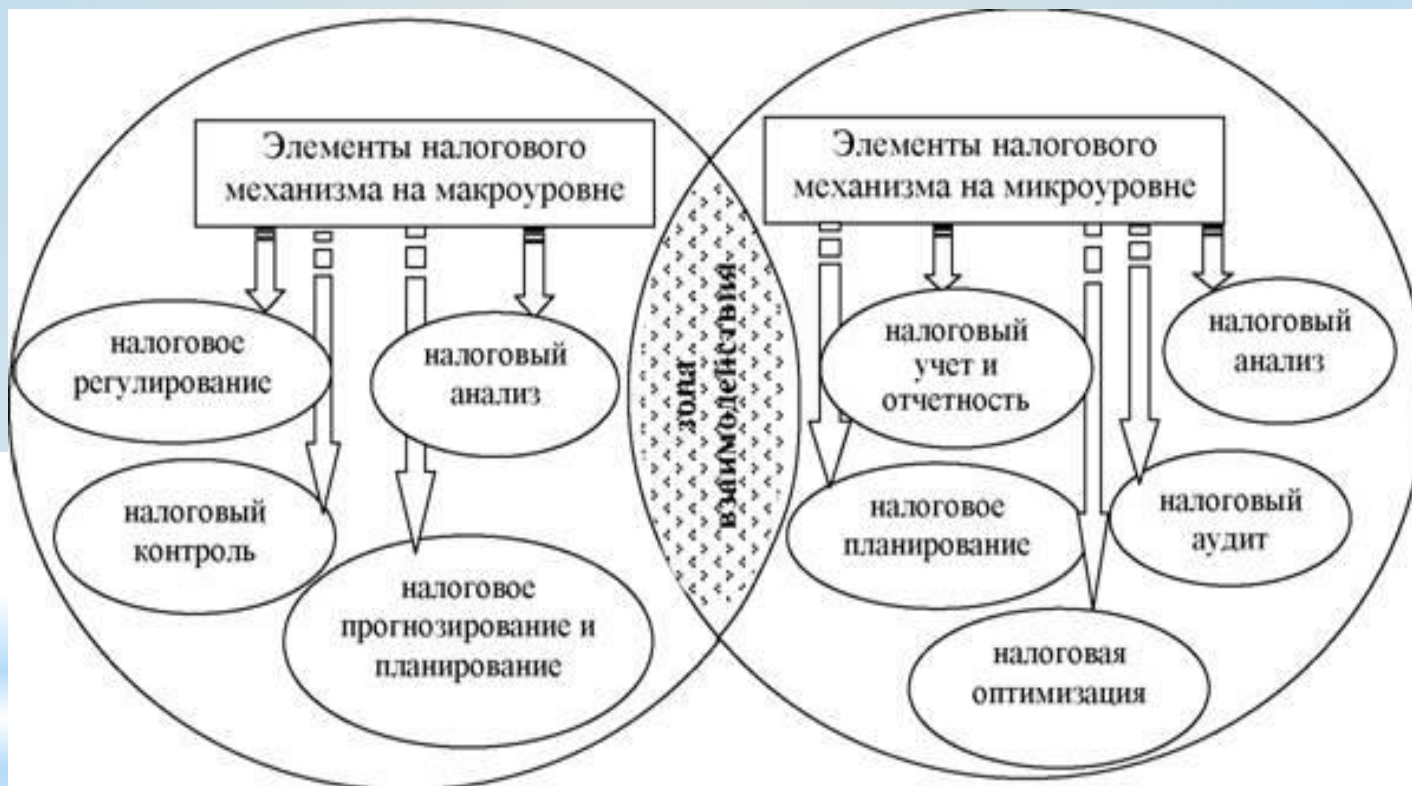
Элементы налогового механизма на макроуровне

налоговое регулирование

налоговый анализ

налоговый контроль

налоговое прогнозирование и планирование

зона взаимодействия

Элементы налогового механизма на микроуровне

налоговый учет и отчетность

налоговый анализ

налоговое планирование

налоговый аудит

налоговая оптимизация